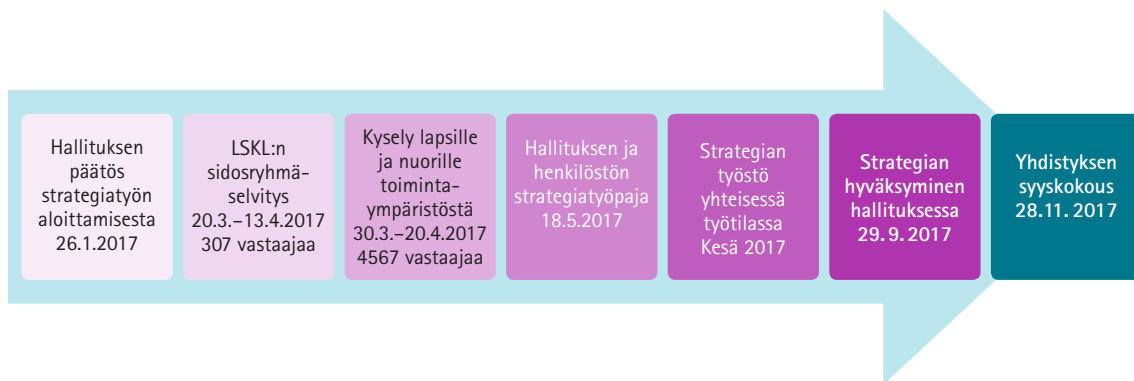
Hallituksen päätös strategiatyön aloittamisesta 26.1.2017

LSKL:n sidosryhmä-selvitys 20.3.–13.4.2017 307 vastaajaa

Kysely lapsille ja nuorille toiminta-ympäristöstä 30.3.–20.4.2017 4567 vastaajaa

Hallituksen ja henkilöstön strategiatyöpaja 18.5.2017

Strategian työstö yhteisessä työtilassa Kesä 2017

Strategian hyväksyminen hallituksessa 29. 9. 2017

Yhdistyksen syyskokous 28.11. 2017